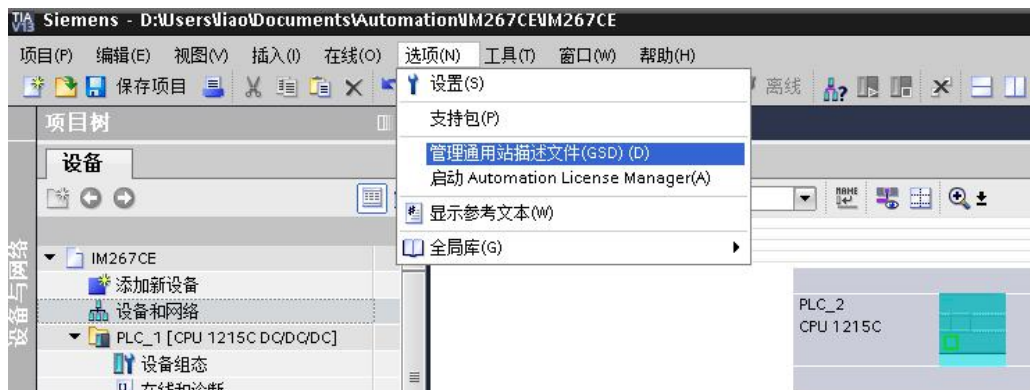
Siemens - D:\Users\liao\Documents\Automation\IM267CE\IM267CE

项目(P) 编辑(E) 视图(V) 插入(I) 在线(O) 选项(N) 工具(T) 窗口(W) 帮助(H)

保存项目 离线

项目树

设备

设置(S)

支持包(P)

管理通用站描述文件(GSD) (D)

启动 Automation License Manager(A)

显示参考文本(W)

全局库(G)

设备与网络

IM267CE

添加新设备

设备和网络

PLC_1 [CPU 1215C DC/DC/DC]

设备组态

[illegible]

PLC_2
CPU 1215C